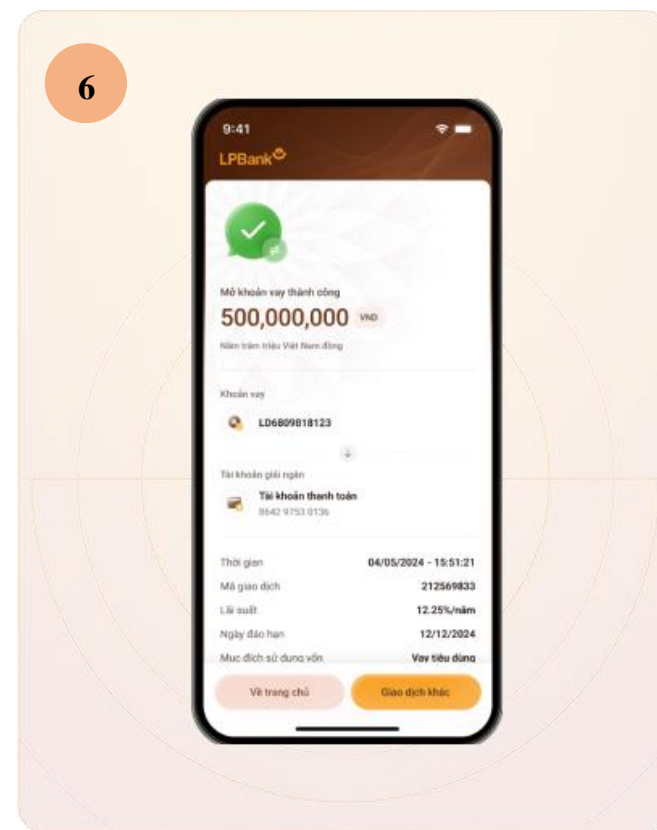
6

9:41

LPBank

Mở khoản vay thành công

500,000,000 VND

Năm trăm triệu Việt Nam đồng

Khoản vay

LD6809818123

Tài khoản giải ngân

Tài khoản thanh toán

8642 9753 0136

| Thời gian | 04/05/2024 - 15:51:21 |
|---|---|
| Mã giao dịch | 212569833 |
| Lãi suất | 12.25%/năm |
| Ngày đáo hạn | 12/12/2024 |
| Mục đích sử dụng vốn | Vay tiêu dùng |

Về trang chủ

Giao dịch khác